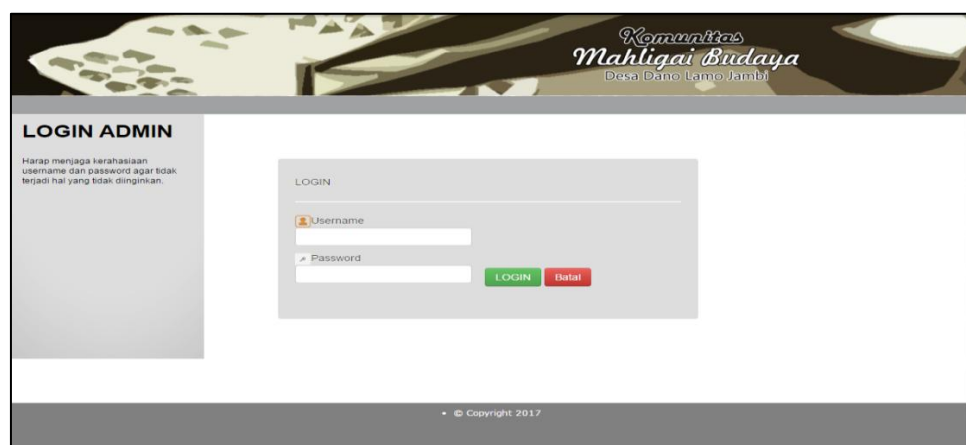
Komunitas
Mahligai Budaya
Desa Dano Lamo Jambi

LOGIN ADMIN

Harap menjaga kerahasiaan username dan password agar tidak terjadi hal yang tidak diinginkan.

LOGIN

Username

Password

LOGIN Batal

• © Copyright 2017